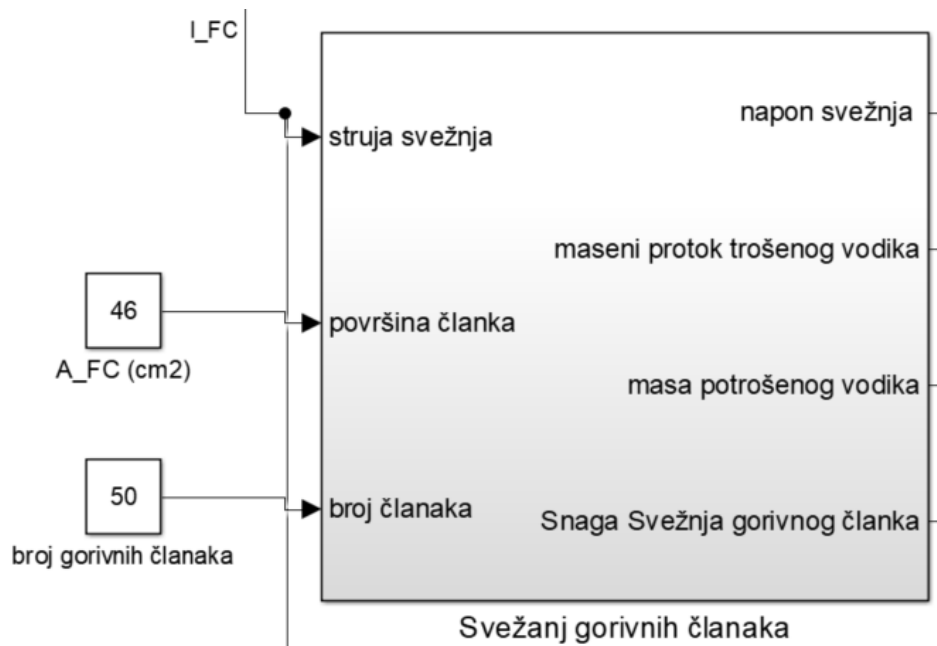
I_FC

struja svežnja

površina članka

broj članaka

napon svežnja

maseni protok trošenog vodika

masa potrošenog vodika

Snaga Svežnja gorivnog članka

46

A_FC (cm2)

50

broj gorivnih članaka

Svežanj gorivnih članaka